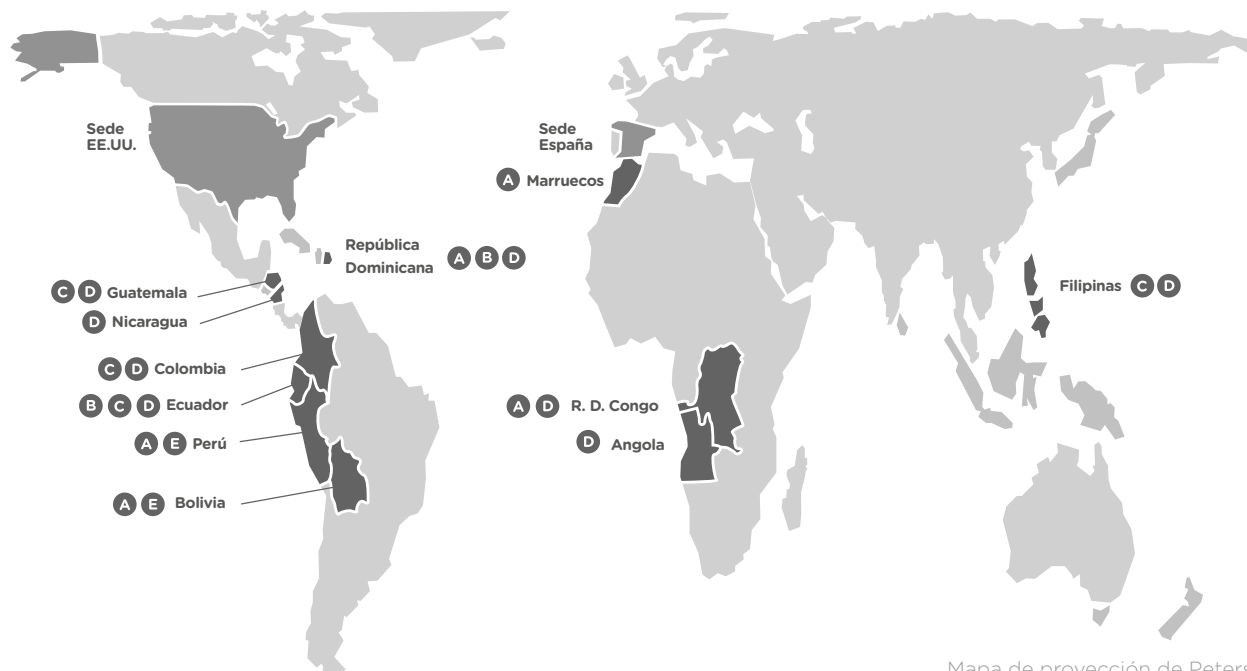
Sede EE.UU.

Sede España

A Marruecos

República Dominicana A B D

C D Guatemala

D Nicaragua

C D Colombia

B C D Ecuador

A E Perú

A E Bolivia

A D R. D. Congo

D Angola

Filipinas C D

Mapa de proyección de Peters